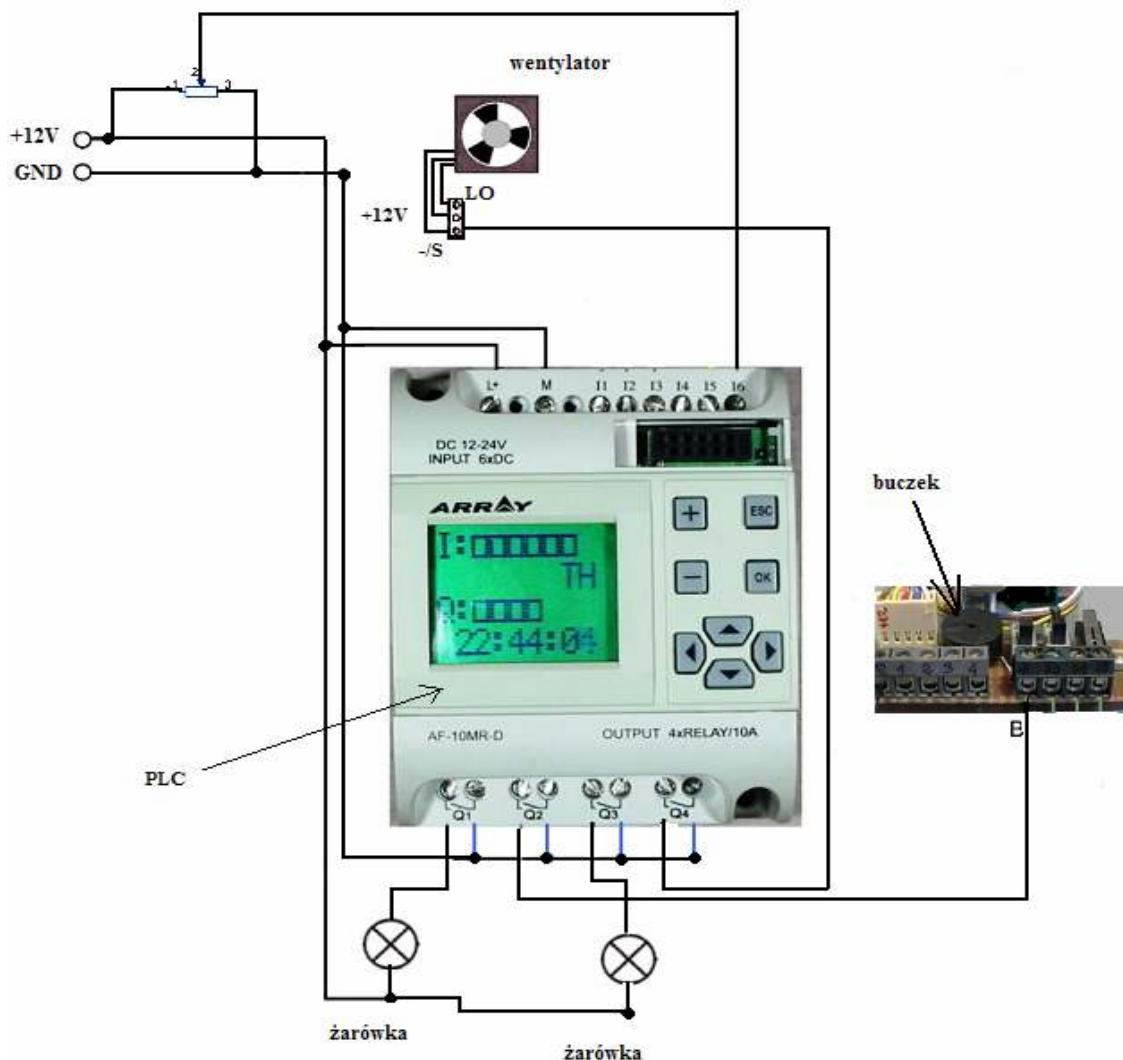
1 2 3

wentylator

+12V

GND

LO

+12V

-/S

L+ M I1 I2 I3 I4 I5 I6

DC 12-24V
INPUT 6xDC

ARRAY

I:

TH

Q:

22:44:04

+ ESC

− OK

buczek

1 2 3 4

B

AF-10MR-D

OUTPUT 4xRELAY/10A

PLC

Q1 Q2 Q3 Q4

żarówka

żarówka